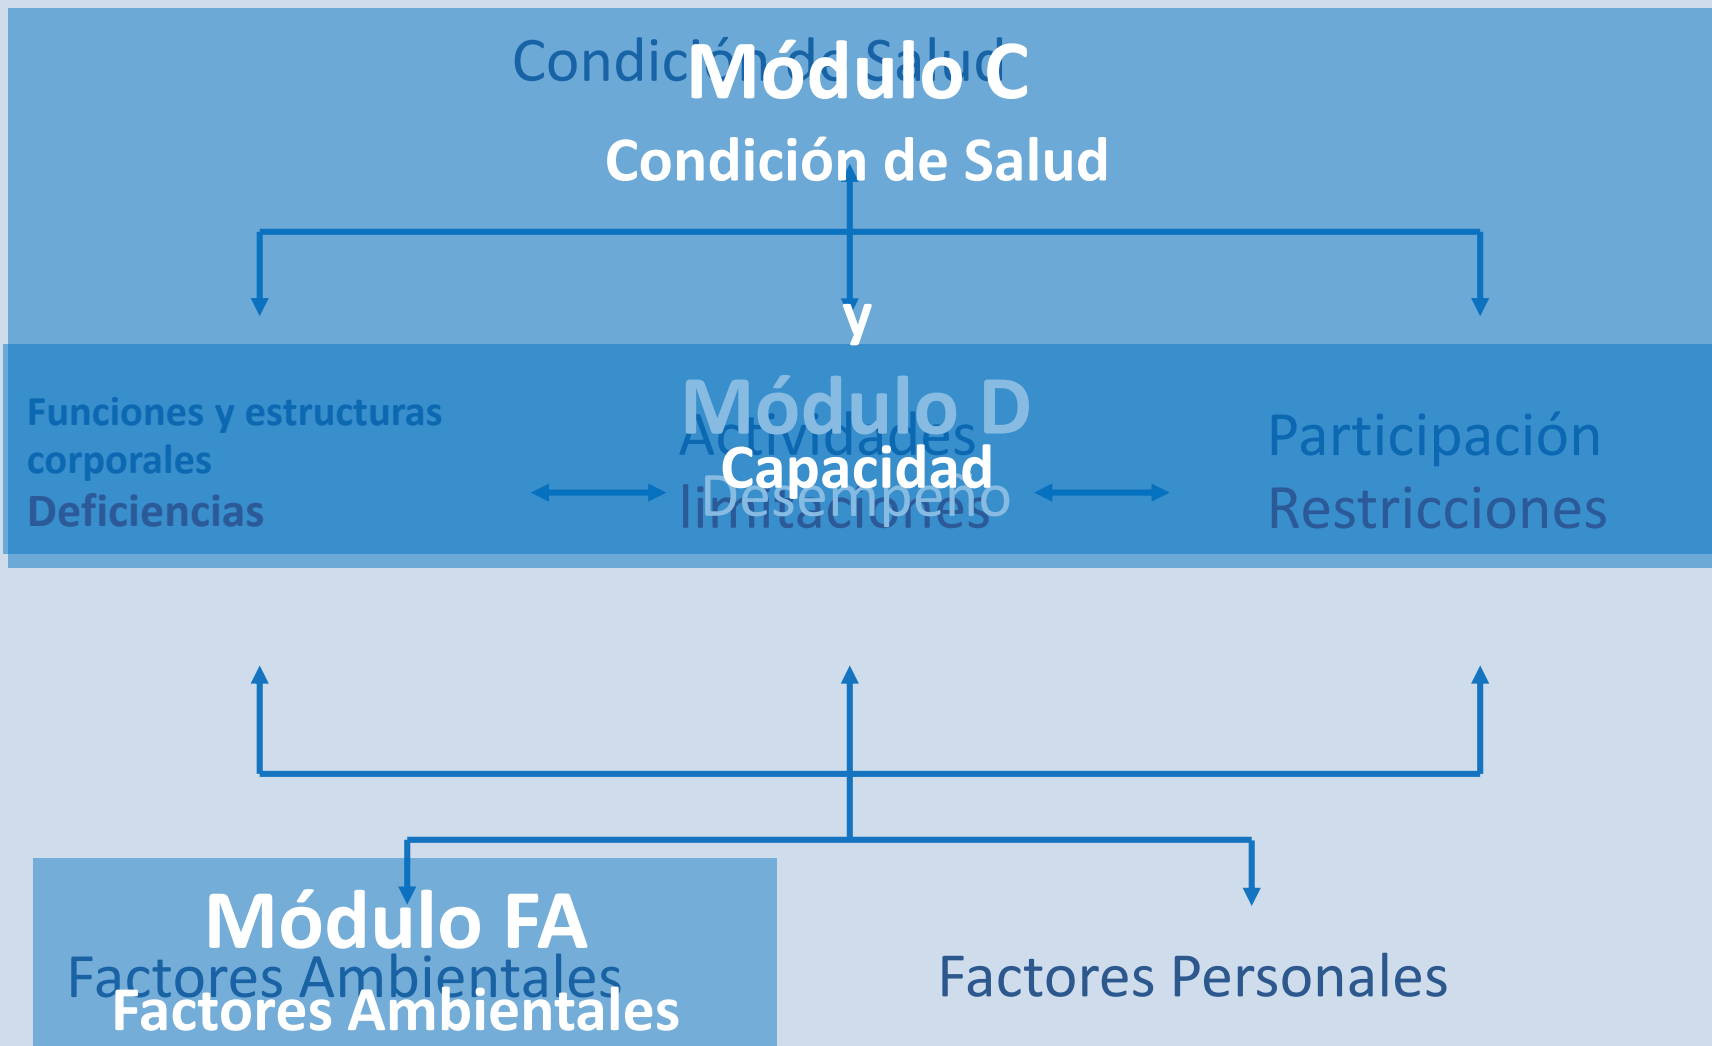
Condición de Salud
Módulo C
Condición de Salud

y

Funciones y estructuras corporales
Deficiencias

Módulo D
Actividades
Capacidad
limitaciones
Desempeño

Participación
Restricciones

Módulo FA
Factores Ambientales
Factores Ambientales

Factores Personales